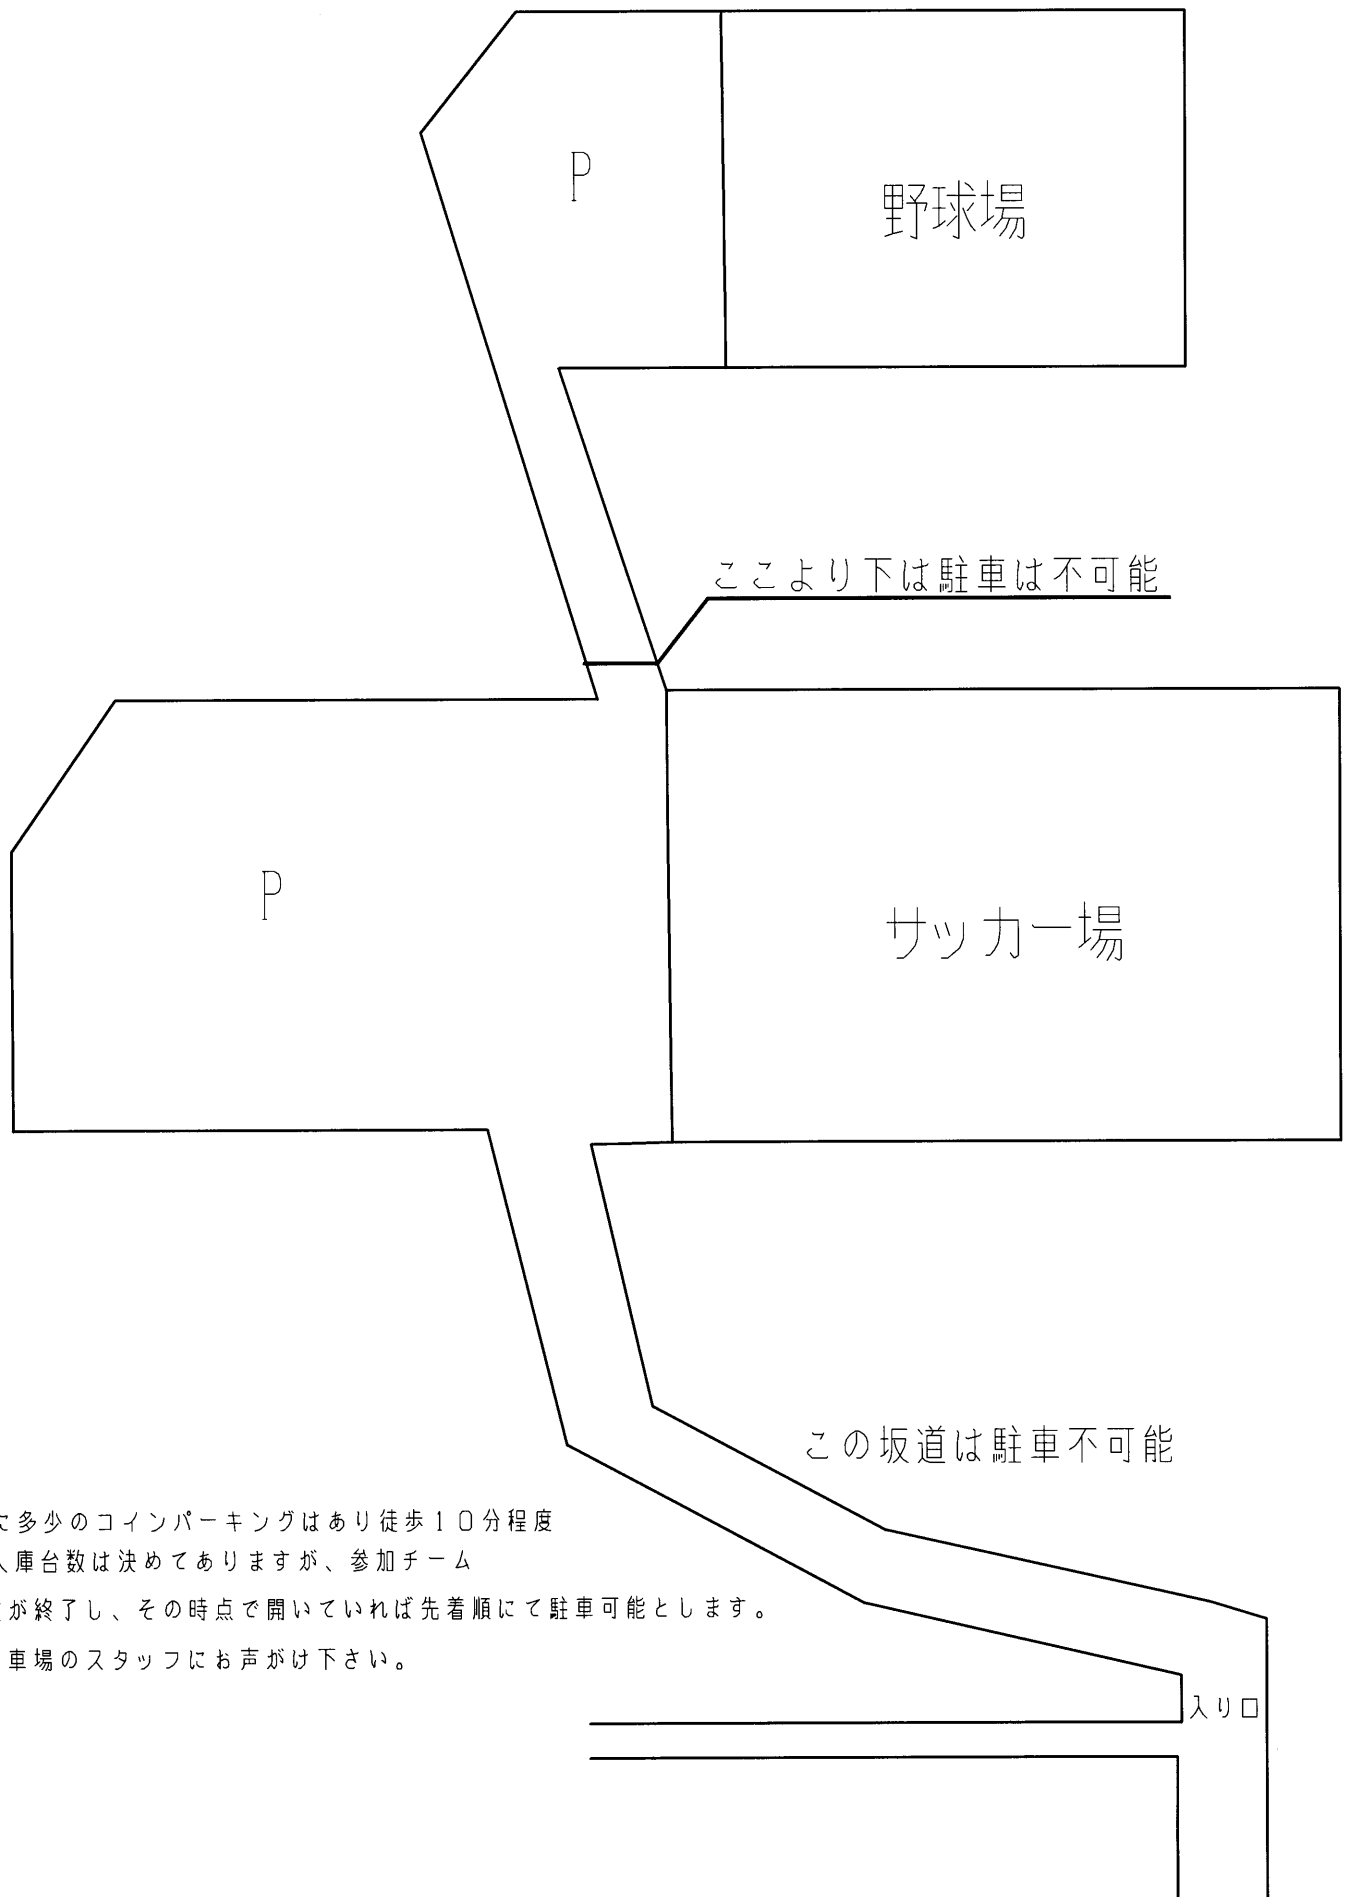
P

野球場

ここより下は駐車は不可能

P

サッカー場

この坂道は駐車不可能

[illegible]に多少のコインパーキングはあり徒歩10分程度
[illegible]入庫台数は決めてありますが、参加チーム
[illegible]が終了し、その時点で開いていれば先着順にて駐車可能とします。
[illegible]車場のスタッフにお声がけ下さい。

入り口